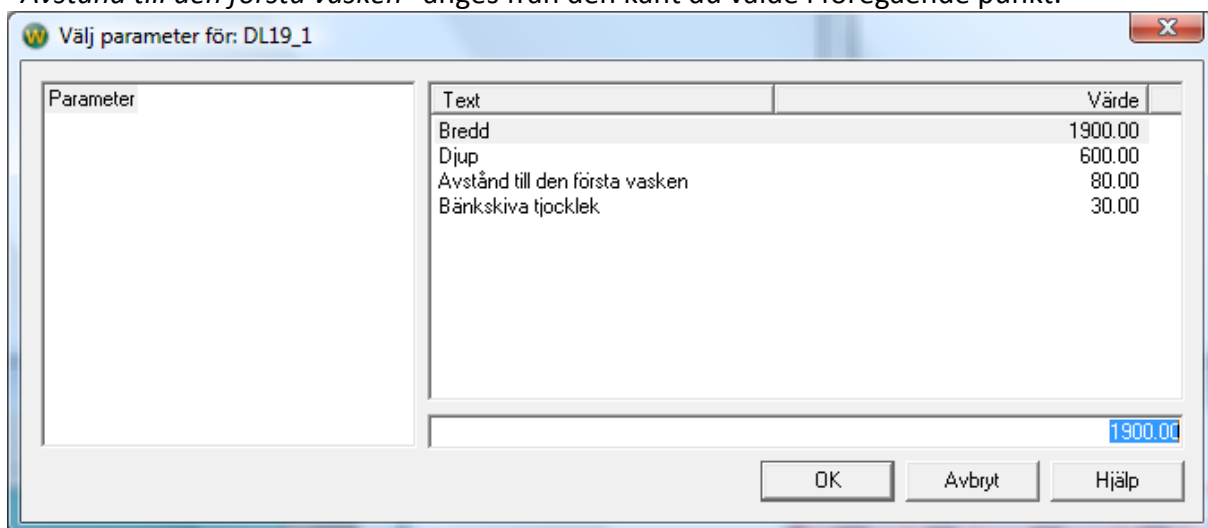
Välj parameter för: DL19_1

Parameter

| Text | Värde |
|---|---|
| Bredd | 1900.00 |
| Djup | 600.00 |
| Avstånd till den första vasken | 80.00 |
| Bänkskiva tjocklek | 30.00 |

1900.00

OK
Avbryt
Hjälp